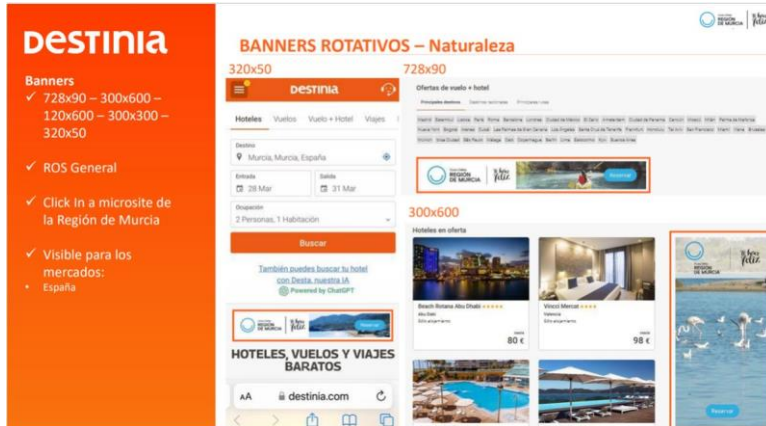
DESTINIA

Banners
✓ 728x90 – 300x600 – 120x600 – 300x300 – 320x50

✓ ROS General

✓ Click In a microsite de la Región de Murcia

✓ Visible para los mercados:
• España

BANNERS ROTATIVOS – Naturaleza

REGIÓN DE MURCIA

320x50

728x90

DESTINIA

Hoteles Vuelos Vuelo + Hotel Viajes

Destino
Murcia, Murcia, España

Entrada
28 Mar

Salida
31 Mar

Ocupación
2 Personas, 1 Habitación

Buscar

También puedes buscar tu hotel con Desta, nuestra IA
Powered by ChatGPT

REGIÓN DE MURCIA
Reservar

HOTELES, VUELOS Y VIAJES BARATOS

AA destinia.com

Ofertas de vuelo + hotel

REGIÓN DE MURCIA
Reservar

300x600

Hoteles en oferta

Beach Rotana Abu Dhabi
Abu Dabi
80 €

Vincci Mercat
Valencia
98 €

REGIÓN DE MURCIA
Reservar